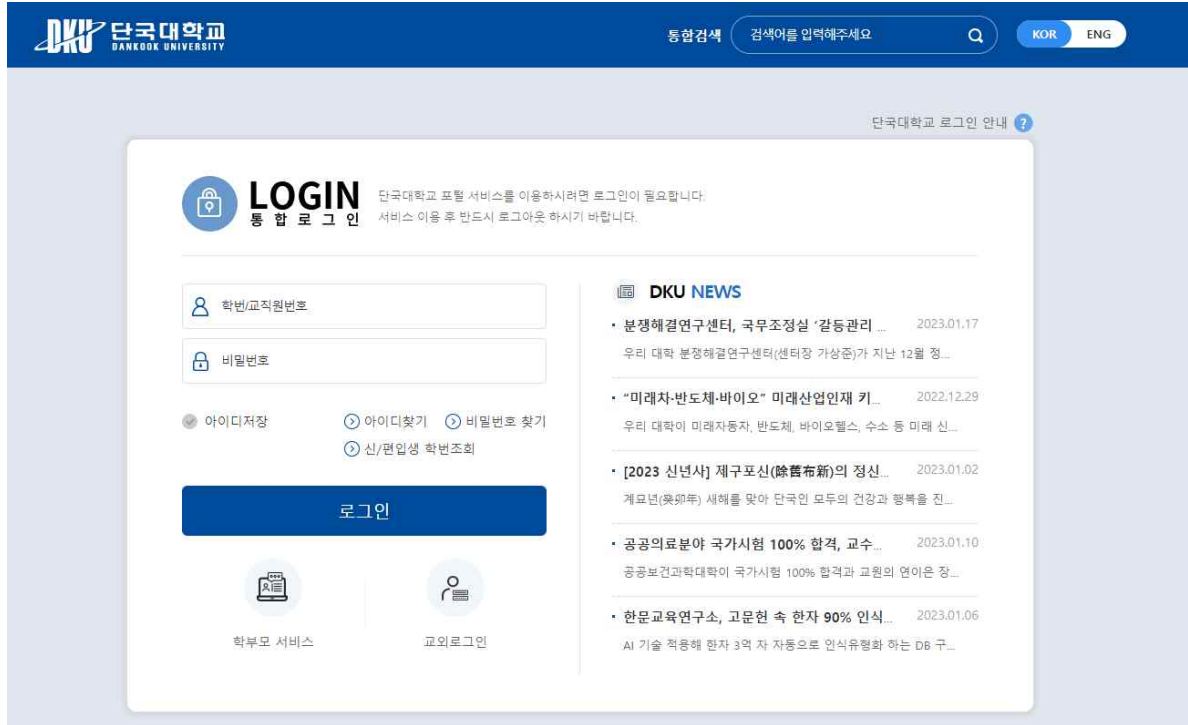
DKU 단국대학교 DANKOOK UNIVERSITY

통합검색 검색어를 입력해주세요

KOR ENG

단국대학교 로그인 안내 ?

LOGIN 통합로그인

단국대학교 포털 서비스를 이용하시려면 로그인이 필요합니다.
서비스 이용 후 반드시 로그아웃 하시기 바랍니다.

학번/교직원번호

비밀번호

아이디저장

아이디찾기

비밀번호 찾기

신/편입생 학번조회

로그인

학부모 서비스

교외로그인

DKU NEWS

· 분쟁해결연구센터, 국무조정실 '갈등관리 ... 2023.01.17
우리 대학 분쟁해결연구센터(센터장 가상준)가 지난 12월 정...

· "미래차·반도체·바이오" 미래산업인재 키... 2022.12.29
우리 대학이 미래자동차, 반도체, 바이오헬스, 수소 등 미래 신...

· [2023 신년사] 제구포신(除舊布新)의 정신... 2023.01.02
계묘년(癸卯年) 새해를 맞아 단국인 모두의 건강과 행복을 진...

· 공공의료분야 국가시험 100% 합격, 교수... 2023.01.10
공공보건과학대학이 국가시험 100% 합격과 교원의 연이은 장...

· 한문교육연구소, 고문헌 속 한자 90% 인식... 2023.01.06
AI 기술 적용해 한자 3억 자 자동으로 인식유형화 하는 DB 구...